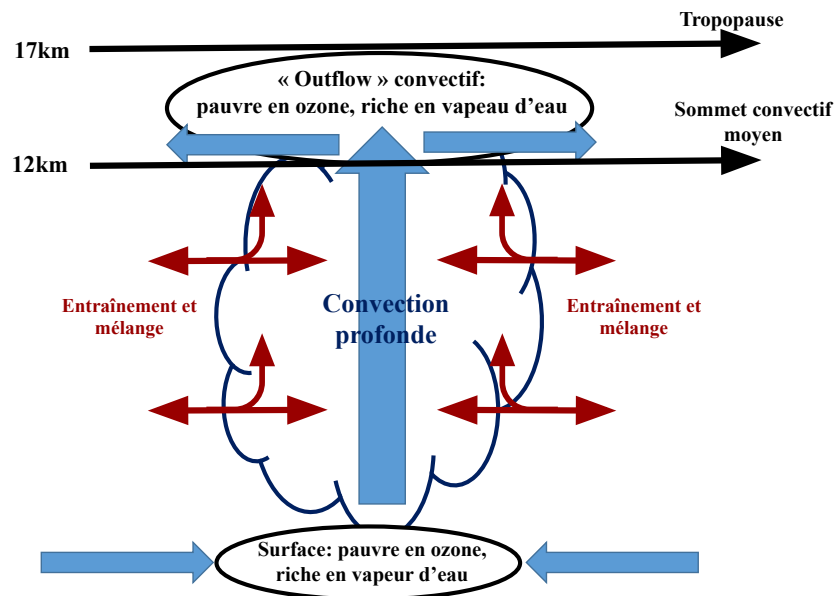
Tropopause

17km

« Outflow » convectif: pauvre en ozone, riche en vapeau d'eau

Sommet convectif moyen

12km

Entraînement et mélange

Convection profonde

Entraînement et mélange

Surface: pauvre en ozone, riche en vapeur d'eau